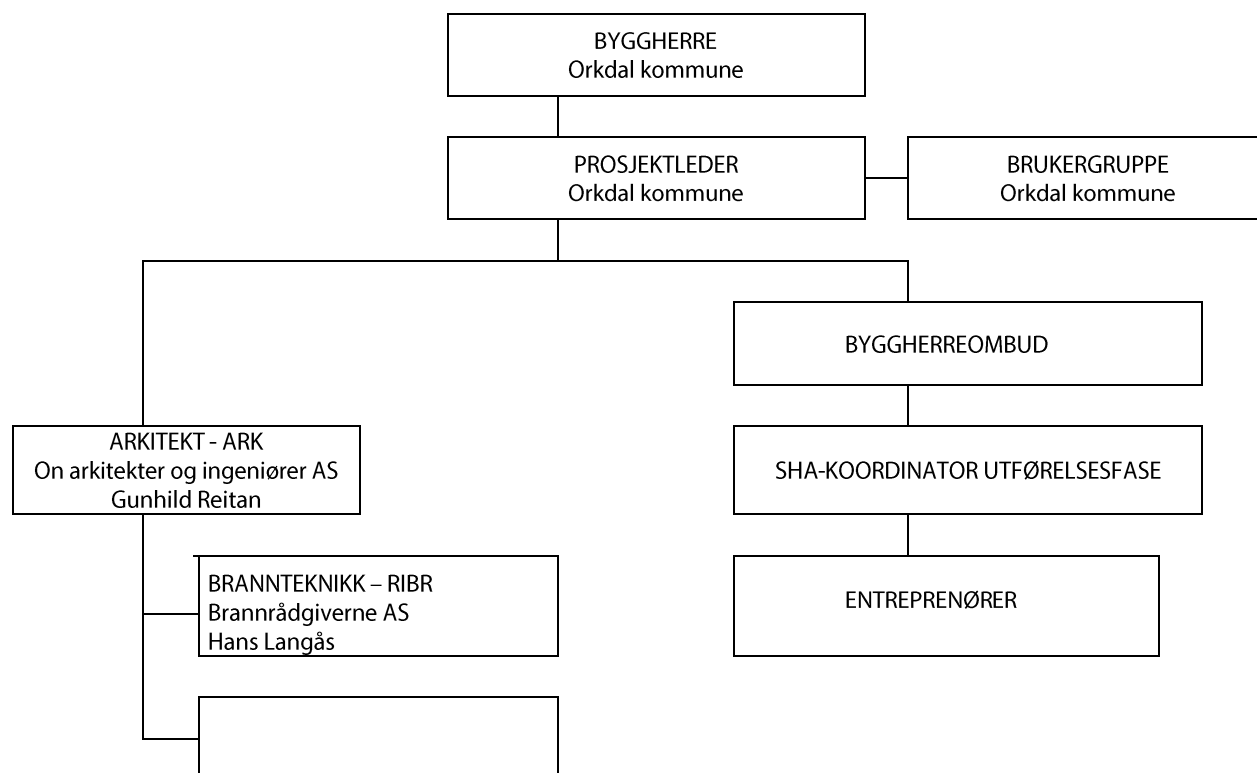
BYGGHERRE
Orkdal kommune

PROSJEKTLEDER
Orkdal kommune

BRUKERGRUPPE
Orkdal kommune

BYGGHERREOMBUD

ARKITEKT - ARK
On arkitekter og ingeniører AS
Gunhild Reitan

SHA-KOORDINATOR UTFØRELSESFASE

BRANNTEKNIKK – RIBR
Brannrådgiverne AS
Hans Langås

ENTREPRENØRER